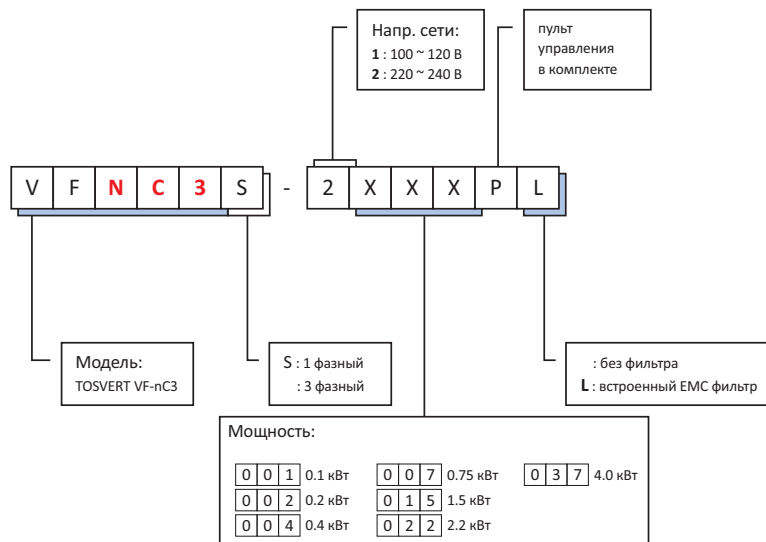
Напр. сети:
**1** : 100 ~ 120 В
**2** : 220 ~ 240 В

пульт управления в комплекте

V F N C 3 S - 2 X X X P L

Модель:
TOSVERT VF-nC3

S : 1 фазный
: 3 фазный

: без фильтра
**L** : встроенный EMC фильтр

Мощность:

0 0 1 0.1 кВт
0 0 2 0.2 кВт
0 0 4 0.4 кВт
0 0 7 0.75 кВт
0 1 5 1.5 кВт
0 2 2 2.2 кВт
0 3 7 4.0 кВт